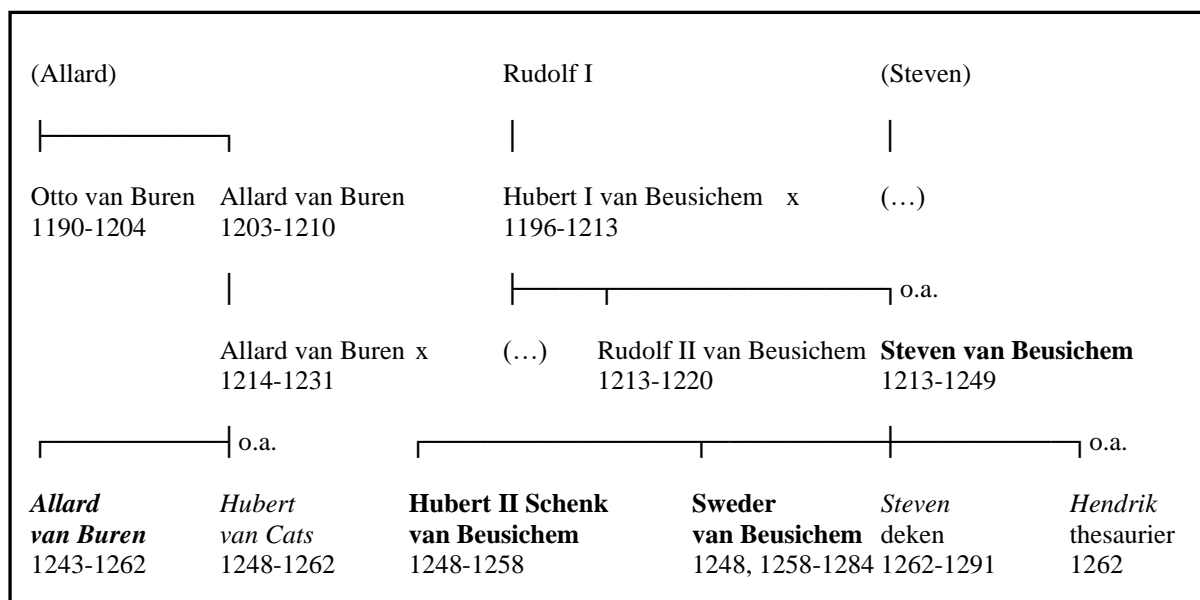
(Allard)
Rudolf I
(Steven)

Otto van Buren
1190-1204

Allard van Buren
1203-1210

Hubert I van Beusichem x
1196-1213

(…)

o.a.

Allard van Buren x
1214-1231

(…)

Rudolf II van Beusichem
1213-1220

**Steven van Beusichem**
1213-1249

o.a.

o.a.

***Allard van Buren***
1243-1262

*Hubert van Cats*
1248-1262

**Hubert II Schenk van Beusichem**
1248-1258

**Sweder van Beusichem**
1248, 1258-1284

*Steven* deken
1262-1291

*Hendrik* thesaurier
1262